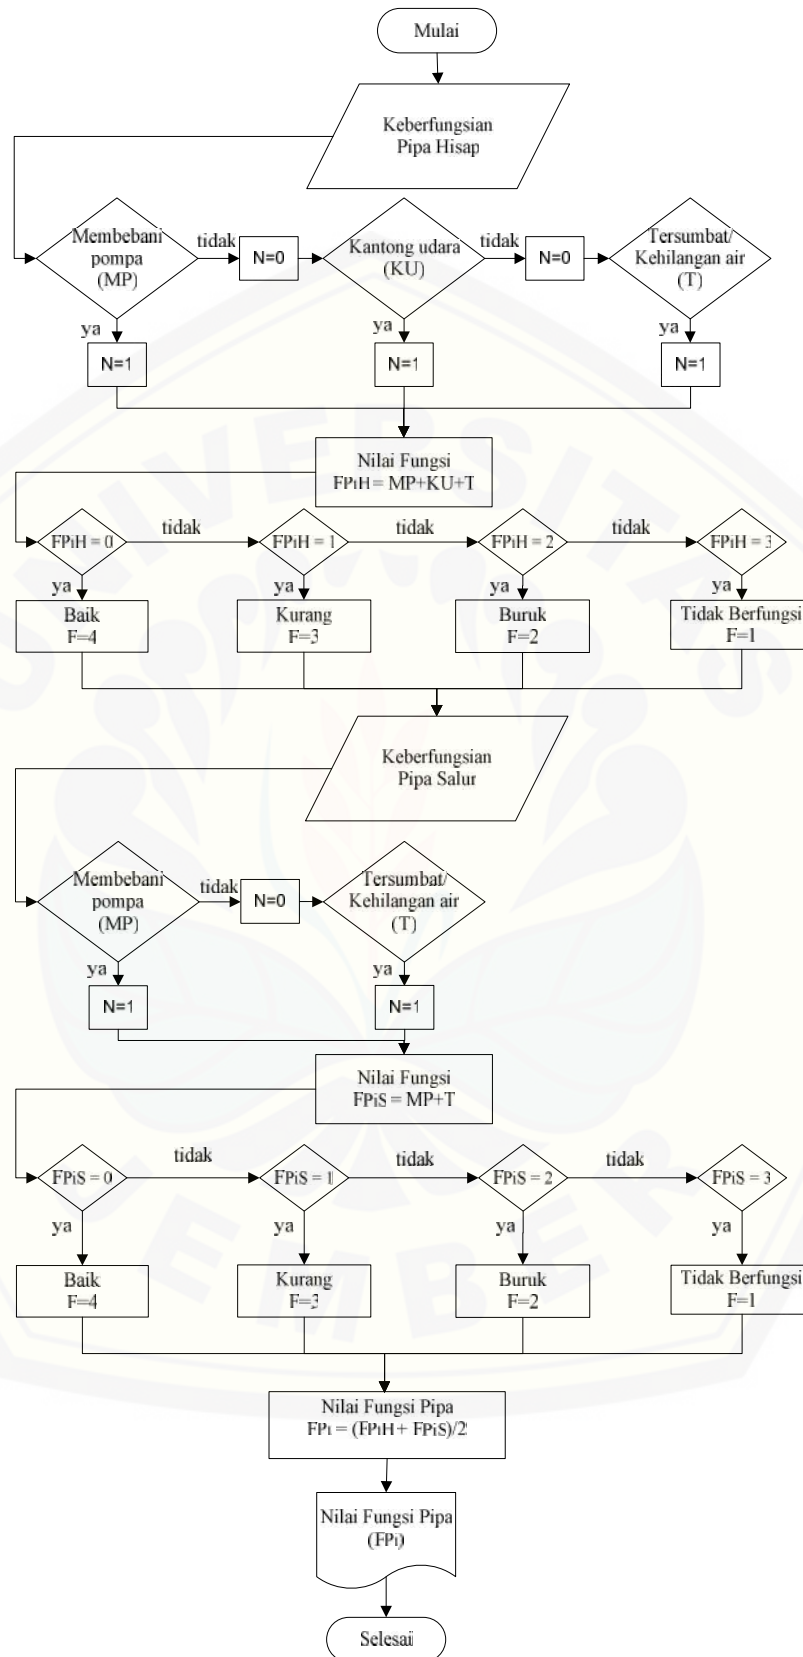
Mulai

Keberfungsian Pipa Hisap

Membebani pompa (MP)

tidak

N=0

Kantong udara (KU)

tidak

N=0

Tersumbat/ Kehilangan air (T)

ya

N=1

ya

N=1

ya

N=1

Nilai Fungsi
FPiH = MP+KU+T

FPiH = 0

tidak

FPiH = 1

tidak

FPiH = 2

tidak

FPiH = 3

ya

Baik
F=4

ya

Kurang
F=3

ya

Buruk
F=2

ya

Tidak Berfungsi
F=1

Keberfungsian Pipa Salur

Membebani pompa (MP)

tidak

N=0

Tersumbat/ Kehilangan air (T)

ya

N=1

ya

N=1

Nilai Fungsi
FPiS = MP+T

FPiS = 0

tidak

FPiS = 1

tidak

FPiS = 2

tidak

FPiS = 3

ya

Baik
F=4

ya

Kurang
F=3

ya

Buruk
F=2

ya

Tidak Berfungsi
F=1

Nilai Fungsi Pipa
FPi = (FPiH + FPiS)/2

Nilai Fungsi Pipa (FPi)

Selesai